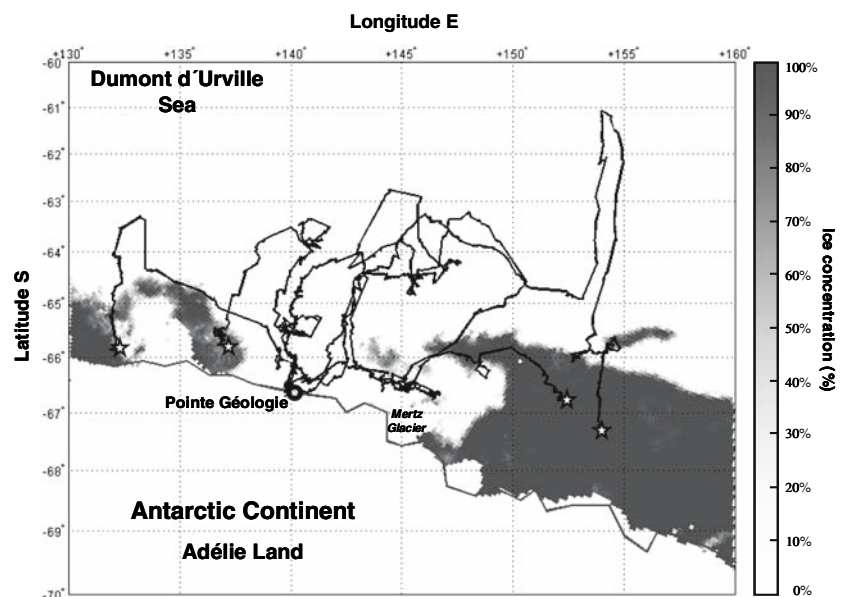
Longitude E

+130° +135° +140° +145° +150° +155° +160°

-60° -61° -62° -63° -64° -65° -66° -67° -68° -69° -70°

Latitude S

Dumont d´Urville Sea

Pointe Géologie

Mertz Glacier

Antarctic Continent

Adélie Land

Ice concentration (%)

100% 90% 80% 70% 60% 50% 40% 30% 20% 10% 0%